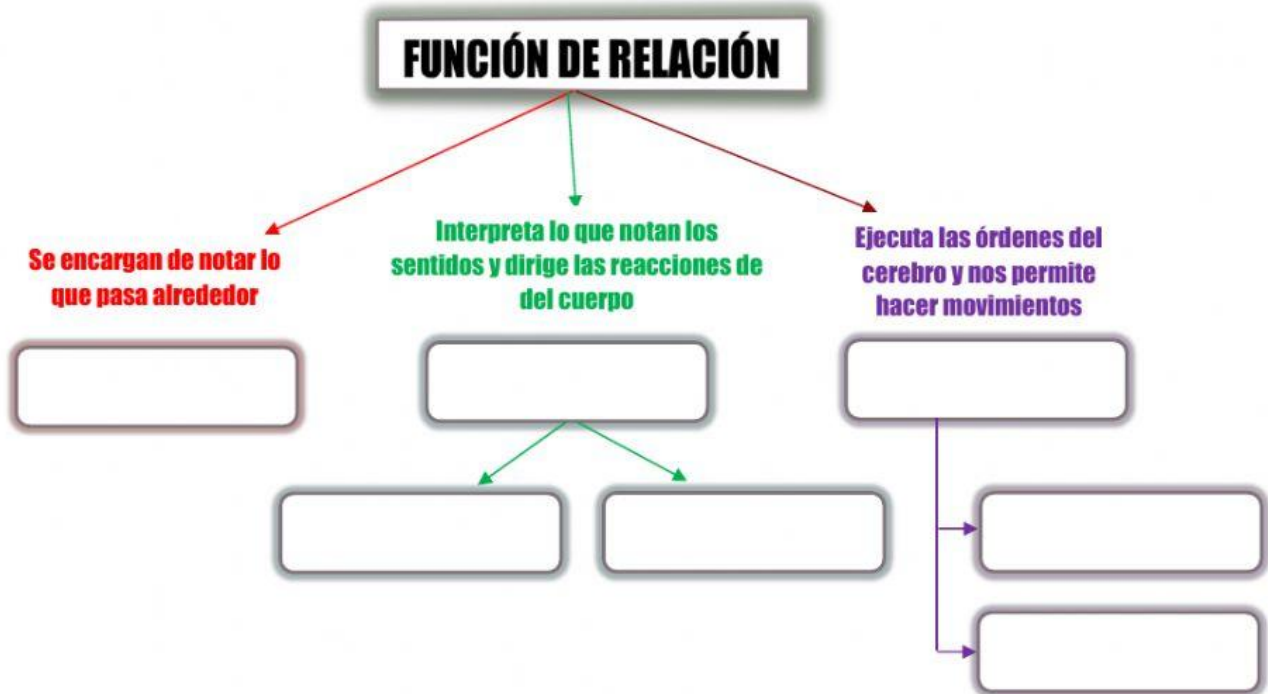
FUNCIÓN DE RELACIÓN

Se encargan de notar lo que pasa alrededor

Interpreta lo que notan los sentidos y dirige las reacciones de del cuerpo

Ejecuta las órdenes del cerebro y nos permite hacer movimientos